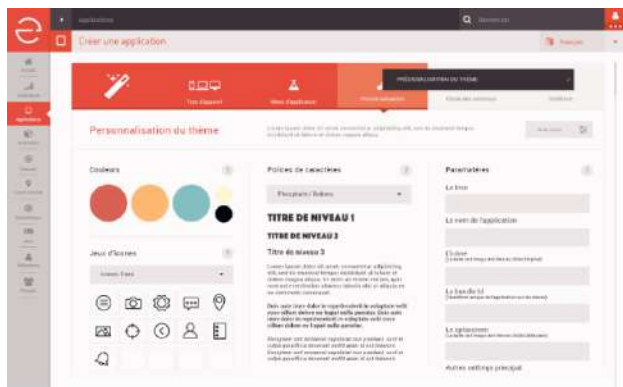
Applications

Rechercher

Créer une application

Français

Tous d'appareil

Mon application

Personnalisation

PRÉVISUALISATION DU THÈME

Personnalisation du thème

Couleurs

Jeux d'icônes

Polices de caractères

Playfair / Roboto

TITRE DE NIVEAU 1

TITRE DE NIVEAU 2

Titre de niveau 3

Paramètres

Le logo

Le nom de l'application

L'icône

Le bandeau

Le splashscreen

Autres settings principal